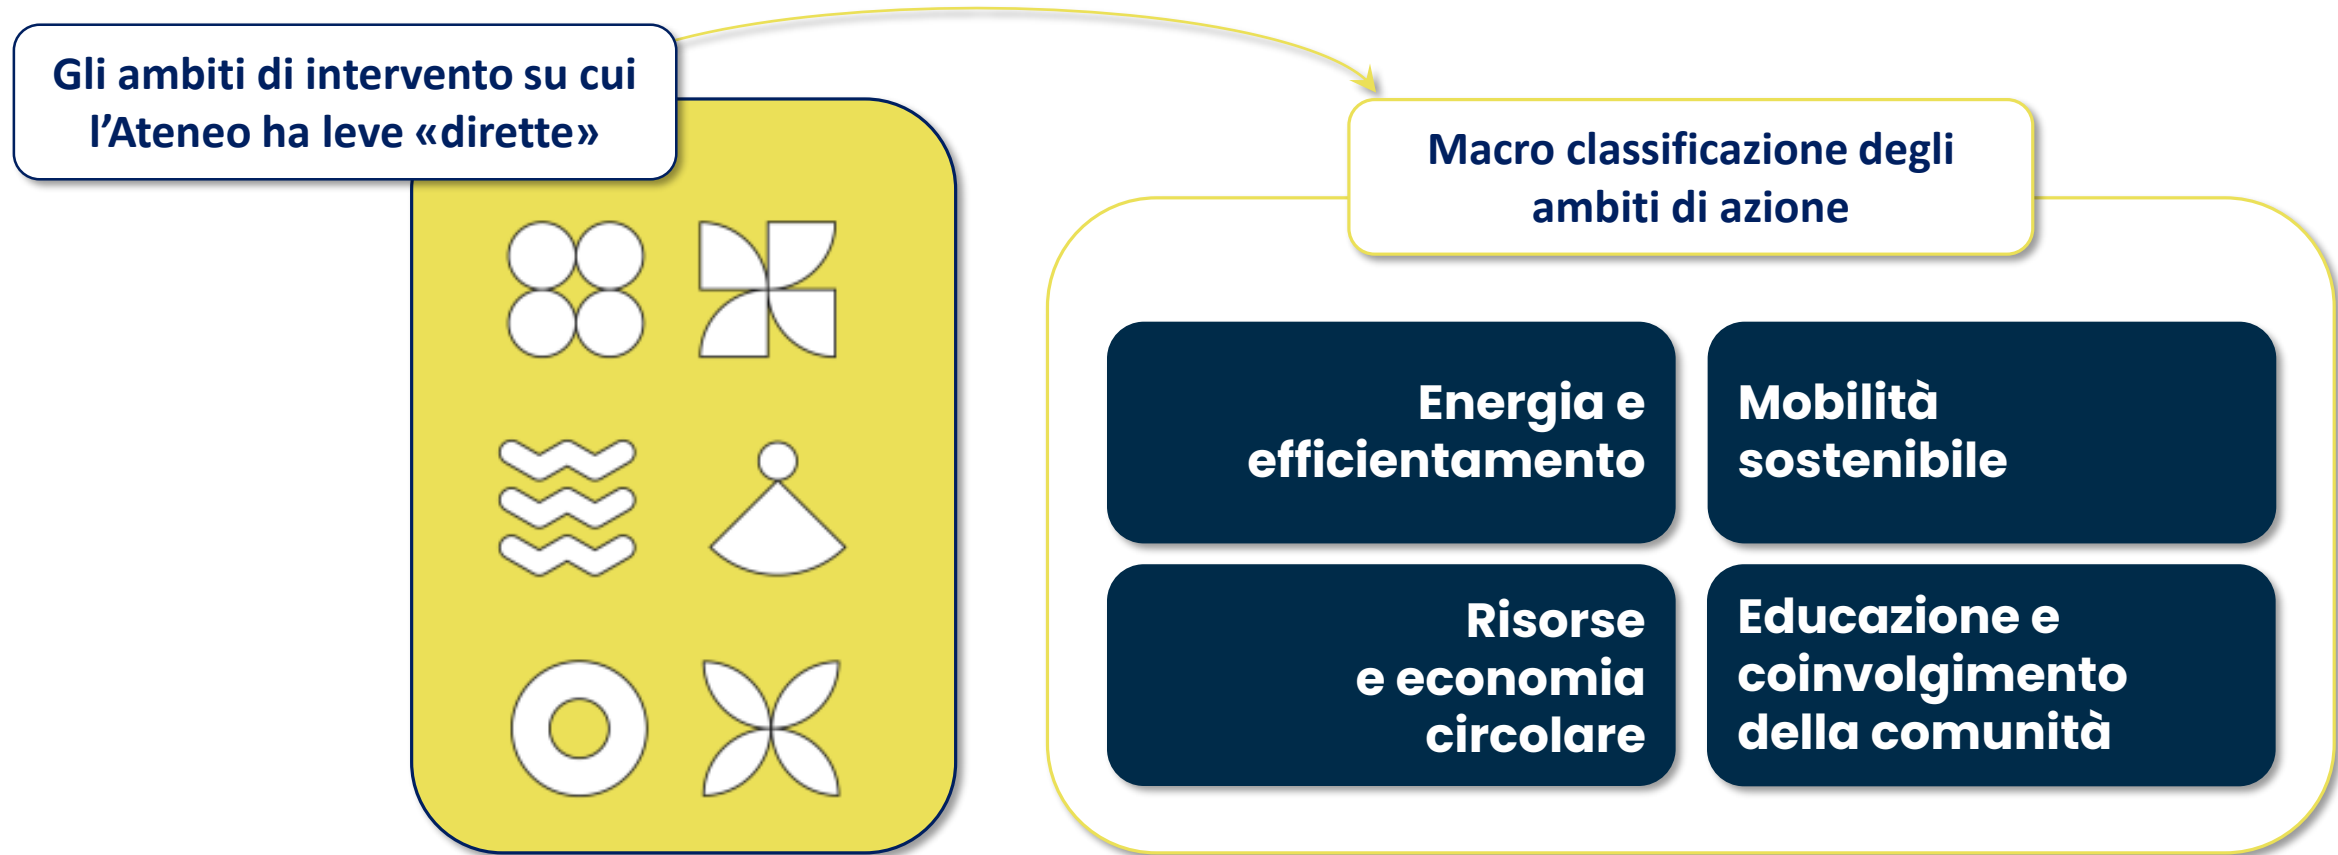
Gli ambiti di intervento su cui l’Ateneo ha leve «dirette»

Macro classificazione degli ambiti di azione

Energia e efficientamento

Mobilità sostenibile

Risorse e economia circolare

Educazione e coinvolgimento della comunità